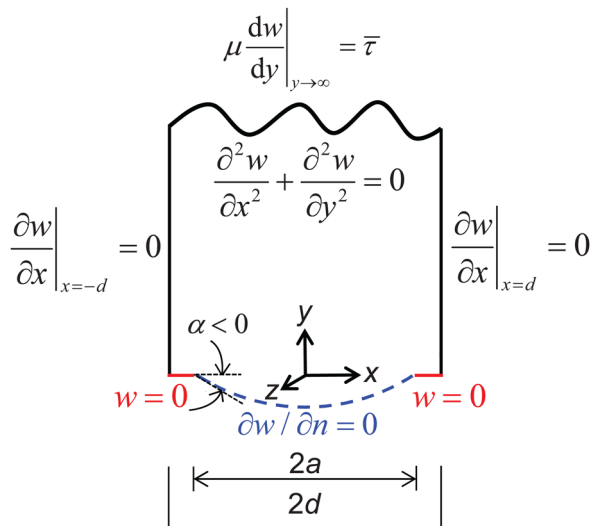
$\mu \frac{dw}{dy}\Big|_{y\to\infty} = \overline{\tau}$

$\frac{\partial^2 w}{\partial x^2} + \frac{\partial^2 w}{\partial y^2} = 0$

$\frac{\partial w}{\partial x}\Big|_{x=-d} = 0$

$\frac{\partial w}{\partial x}\Big|_{x=d} = 0$

$\alpha < 0$

$y$

$z$

$x$

$w = 0$

$w = 0$

$\partial w / \partial n = 0$

$2a$

$2d$